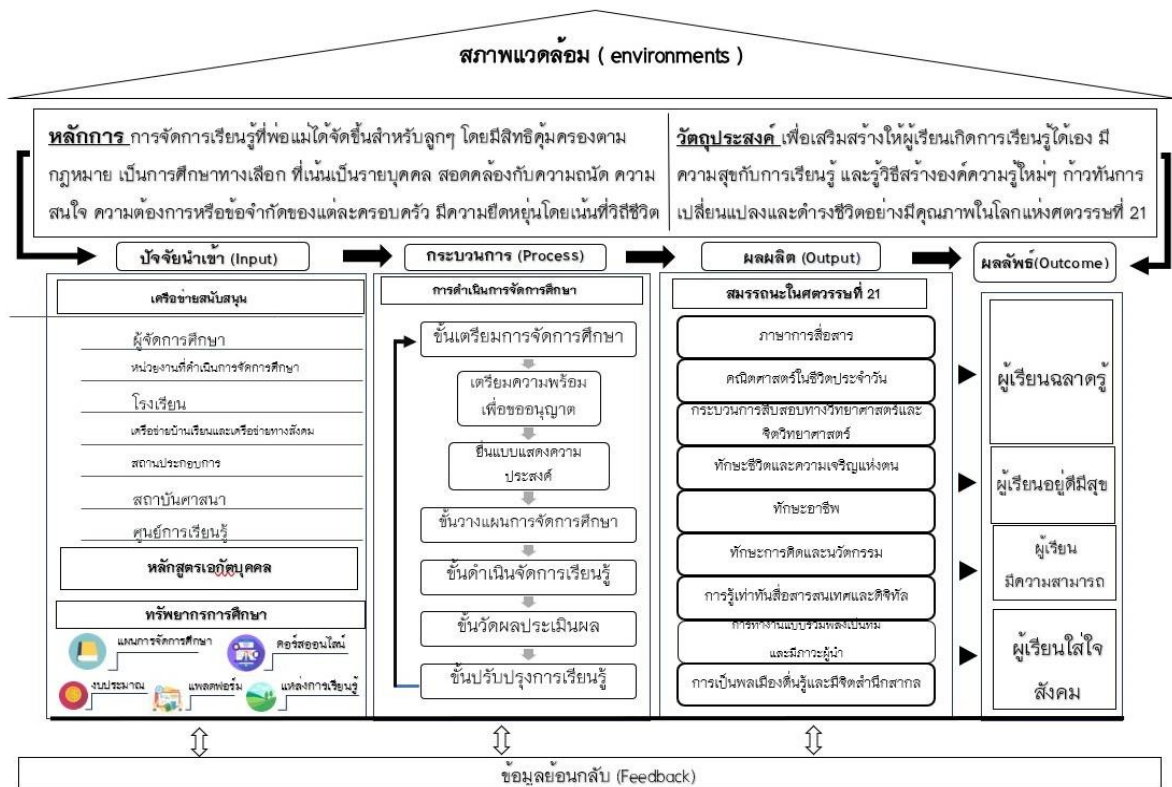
สภาพแวดล้อม ( environments )

หลักการ การจัดการเรียนรู้ที่พ่อแม่ได้จัดขึ้นสำหรับลูกๆ โดยมีสิทธิคุ้มครองตามกฎหมาย เป็นการศึกษาทางเลือก ที่เน้นเป็นรายบุคคล สอดคล้องกับความถนัด ความสนใจ ความต้องการหรือข้อจำกัดของแต่ละครอบครัว มีความยืดหยุ่นโดยเน้นที่วิถีชีวิต

วัตถุประสงค์ เพื่อเสริมสร้างให้ผู้เรียนเกิดการเรียนรู้ได้เอง มีความสุขกับการเรียนรู้ และรู้วิธีสร้างองค์ความรู้ใหม่ๆ ก้าวทันการเปลี่ยนแปลงและดำรงชีวิตอย่างมีคุณภาพในโลกแห่งศตวรรษที่ 21

ปัจจัยนำเข้า (Input)

เครือข่ายสนับสนุน

ผู้จัดการศึกษา

หน่วยงานที่ดำเนินการจัดการศึกษา

โรงเรียน

เครือข่ายบ้านเรียนและเครือข่ายทางสังคม

สถานประกอบการ

สถาบันศาสนา

ศูนย์การเรียนรู้

หลักสูตรเอกัตบุคคล

ทรัพยากรการศึกษา

แผนการจัดการศึกษา

คอร์สออนไลน์

งบประมาณ

แพลตฟอร์ม

แหล่งการเรียนรู้

กระบวนการ (Process)

การดำเนินการจัดการศึกษา

ขั้นเตรียมการจัดการศึกษา

เตรียมความพร้อมเพื่อขออนุญาต

ยื่นแบบแสดงความประสงค์

ขั้นวางแผนการจัดการศึกษา

ขั้นดำเนินจัดการเรียนรู้

ขั้นวัดผลประเมินผล

ขั้นปรับปรุงการเรียนรู้

ผลผลิต (Output)

สมรรถนะในศตวรรษที่ 21

ภาษาการสื่อสาร

คณิตศาสตร์ในชีวิตประจำวัน

กระบวนการสืบสอบทางวิทยาศาสตร์และจิตวิทยาศาสตร์

ทักษะชีวิตและความเจริญแห่งตน

ทักษะอาชีพ

ทักษะการคิดและนวัตกรรม

การรู้เท่าทันสื่อสารสนเทศและดิจิทัล

การทำงานแบบรวมพลังเป็นทีมและมีภาวะผู้นำ

การเป็นพลเมืองตื่นรู้และมีจิตสำนึกสากล

ผลลัพธ์(Outcome)

ผู้เรียนฉลาดรู้

ผู้เรียนอยู่ดีมีสุข

ผู้เรียนมีความสามารถ

ผู้เรียนใส่ใจสังคม

ข้อมูลย้อนกลับ (Feedback)